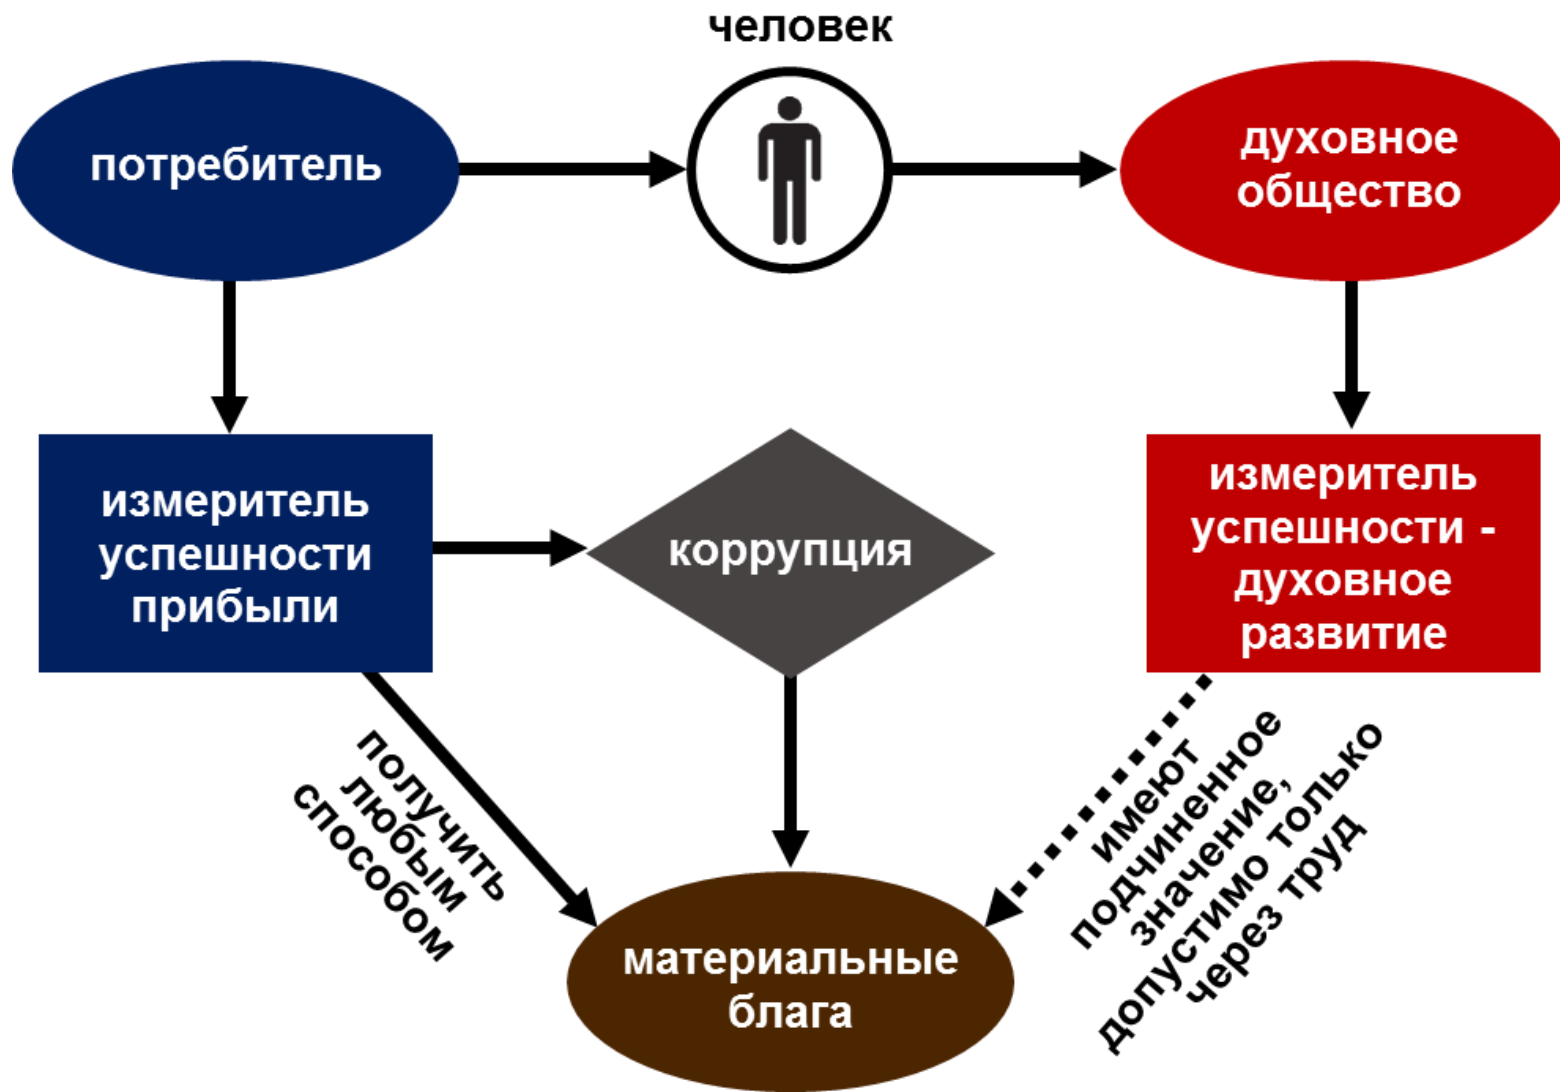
человек

потребитель

духовное общество

измеритель успешности прибыли

коррупция

измеритель успешности - духовное развитие

получить любым способом

имеют подчиненное значение, допустимо только через труд

материальные блага